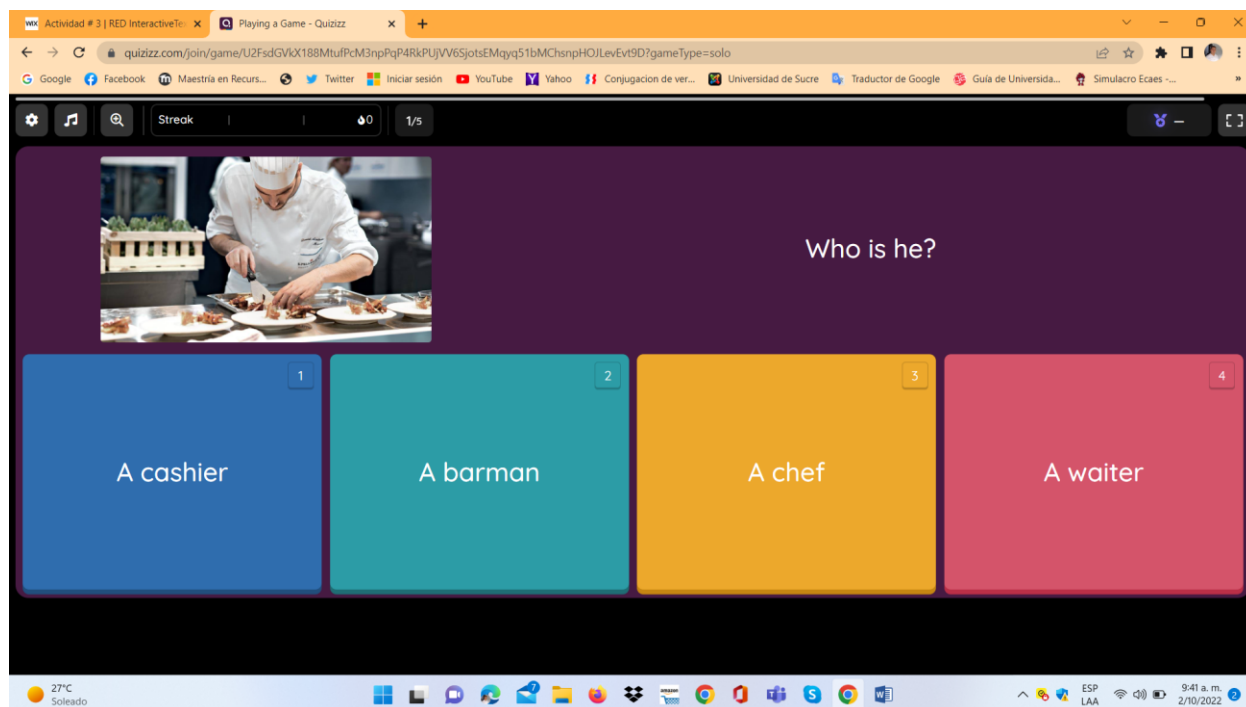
Actividad # 3 | RED InteractiveTe ×
Playing a Game - Quizizz ×
+

quizizz.com/join/game/U2FsdGVkX188MtufPcM3npPqP4RkPUjVV6SjotsEMqyq51bMChsnpHOJLevEvt9D?gameType=solo

Google Facebook Maestria en Recurs... Twitter Iniciar sesión YouTube Yahoo Conjugacion de ver... Universidad de Sucre Traductor de Google Guía de Universida... Simulacro Ecaes -...

Streak 0 1/5

Who is he?

1
A cashier

2
A barman

3
A chef

4
A waiter

27°C
Soleado

ESP
LAA
9:41 a. m.
2/10/2022